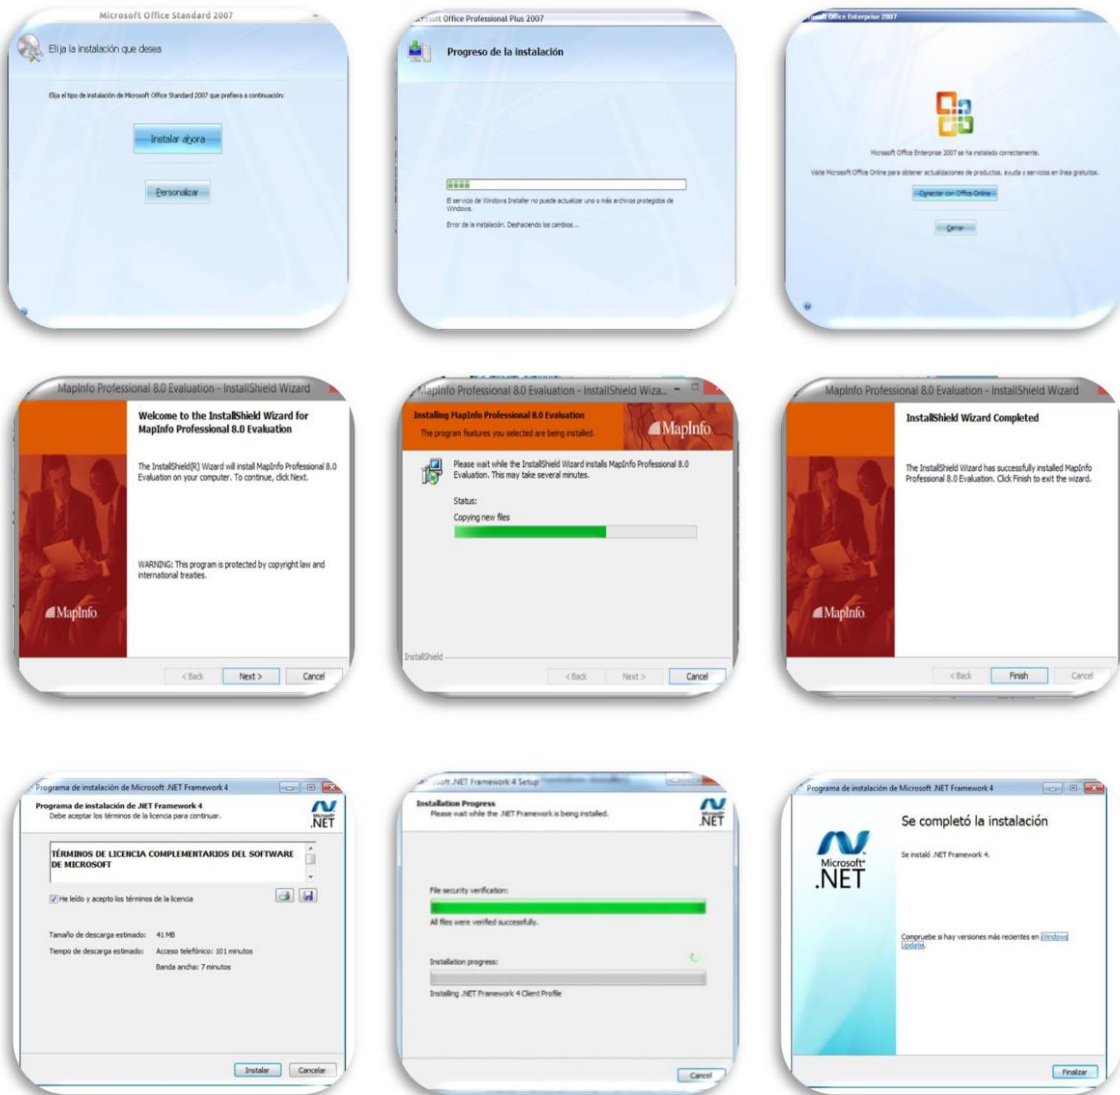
Microsoft Office Standard 2007

Elija la instalación que desea

Elija el tipo de instalación de Microsoft Office Standard 2007 que prefiera a continuación:

Instalar ahora

Personalizar

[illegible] Office Professional Plus 2007

Progreso de la instalación

El servicio de Windows Installer no puede actualizar uno o más archivos protegidos de Windows.

Error de la instalación. Deshaciendo los cambios...

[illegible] Office Enterprise 2007

Microsoft Office Enterprise 2007 se ha instalado correctamente.

Visite Microsoft Office Online para obtener actualizaciones de productos, ayuda y servicios en línea gratuitos.

Conectar con Office Online

Cerrar

MapInfo Professional 8.0 Evaluation - InstallShield Wizard

Welcome to the InstallShield Wizard for MapInfo Professional 8.0 Evaluation

The InstallShield(R) Wizard will install MapInfo Professional 8.0 Evaluation on your computer. To continue, click Next.

WARNING: This program is protected by copyright law and international treaties.

MapInfo

< Back Next > Cancel

MapInfo Professional 8.0 Evaluation - InstallShield Wiza...

Installing MapInfo Professional 8.0 Evaluation

The program features you selected are being installed.

MapInfo

Please wait while the InstallShield Wizard installs MapInfo Professional 8.0 Evaluation. This may take several minutes.

Status:

Copying new files

InstallShield

< Back Next > Cancel

MapInfo Professional 8.0 Evaluation - InstallShield Wizard

InstallShield Wizard Completed

The InstallShield Wizard has successfully installed MapInfo Professional 8.0 Evaluation. Click Finish to exit the wizard.

MapInfo

< Back Finish Cancel

Programa de instalación de Microsoft .NET Framework 4

Programa de instalación de .NET Framework 4

Debe aceptar los términos de la licencia para continuar.

Microsoft .NET

TÉRMINOS DE LICENCIA COMPLEMENTARIOS DEL SOFTWARE DE MICROSOFT

He leído y acepto los términos de la licencia

Tamaño de descarga estimado: 41 MB

Tiempo de descarga estimado: Acceso telefónico: 101 minutos

Banda ancha: 7 minutos

Instalar Cancelar

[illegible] .NET Framework 4 Setup

Installation Progress

Please wait while the .NET Framework is being installed.

Microsoft .NET

File security verification:

All files were verified successfully.

Installation progress:

Installing .NET Framework 4 Client Profile

Cancel

Programa de instalación de Microsoft .NET Framework 4

Se completó la instalación

Microsoft .NET

Se instaló .NET Framework 4.

Compruebe si hay versiones más recientes en Windows Update.

Finalizar